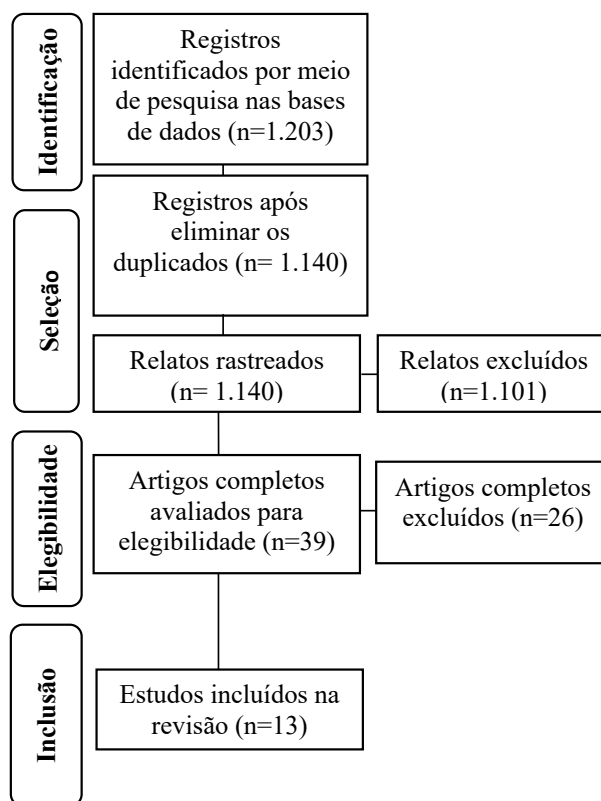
Identificação

Registros identificados por meio de pesquisa nas bases de dados (n=1.203)

Seleção

Registros após eliminar os duplicados (n= 1.140)

Relatos rastreados (n= 1.140)

Relatos excluídos (n=1.101)

Elegibilidade

Artigos completos avaliados para elegibilidade (n=39)

Artigos completos excluídos (n=26)

Inclusão

Estudos incluídos na revisão (n=13)